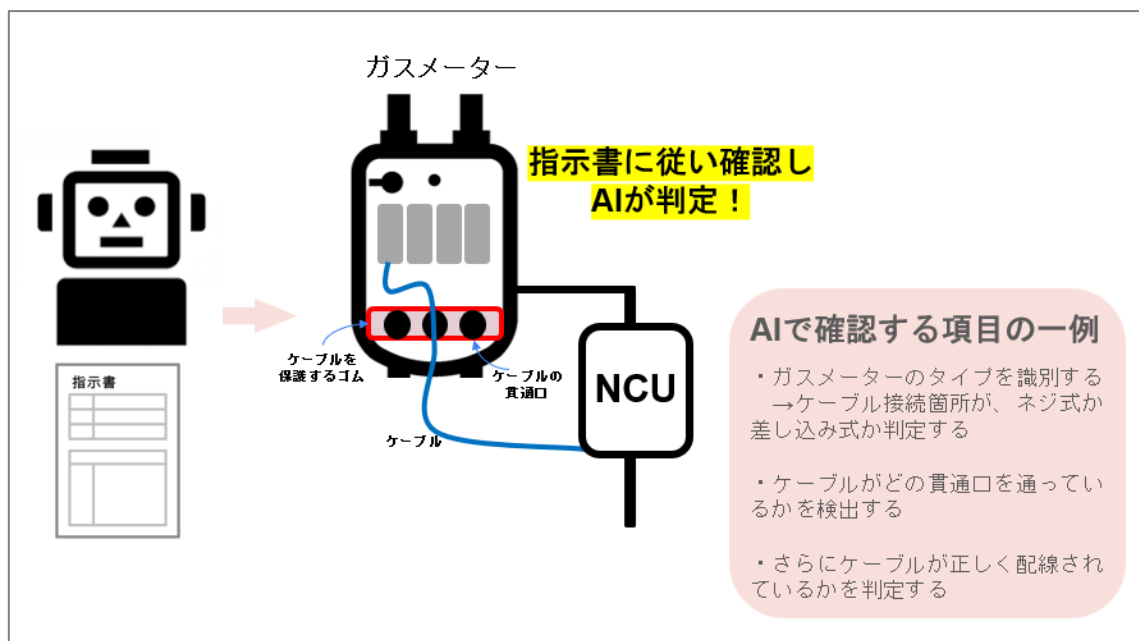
ガスメーター

指示書に従い確認し
AIが判定！

指示書

ケーブルを
保護するゴム

ケーブルの
貫通口

ケーブル

NCU

AIで確認する項目の一例

・ガスメーターのタイプを識別する
→ケーブル接続箇所が、ネジ式か差し込み式か判定する

・ケーブルがどの貫通口を通っているかを検出する

・さらにケーブルが正しく配線されているかを判定する